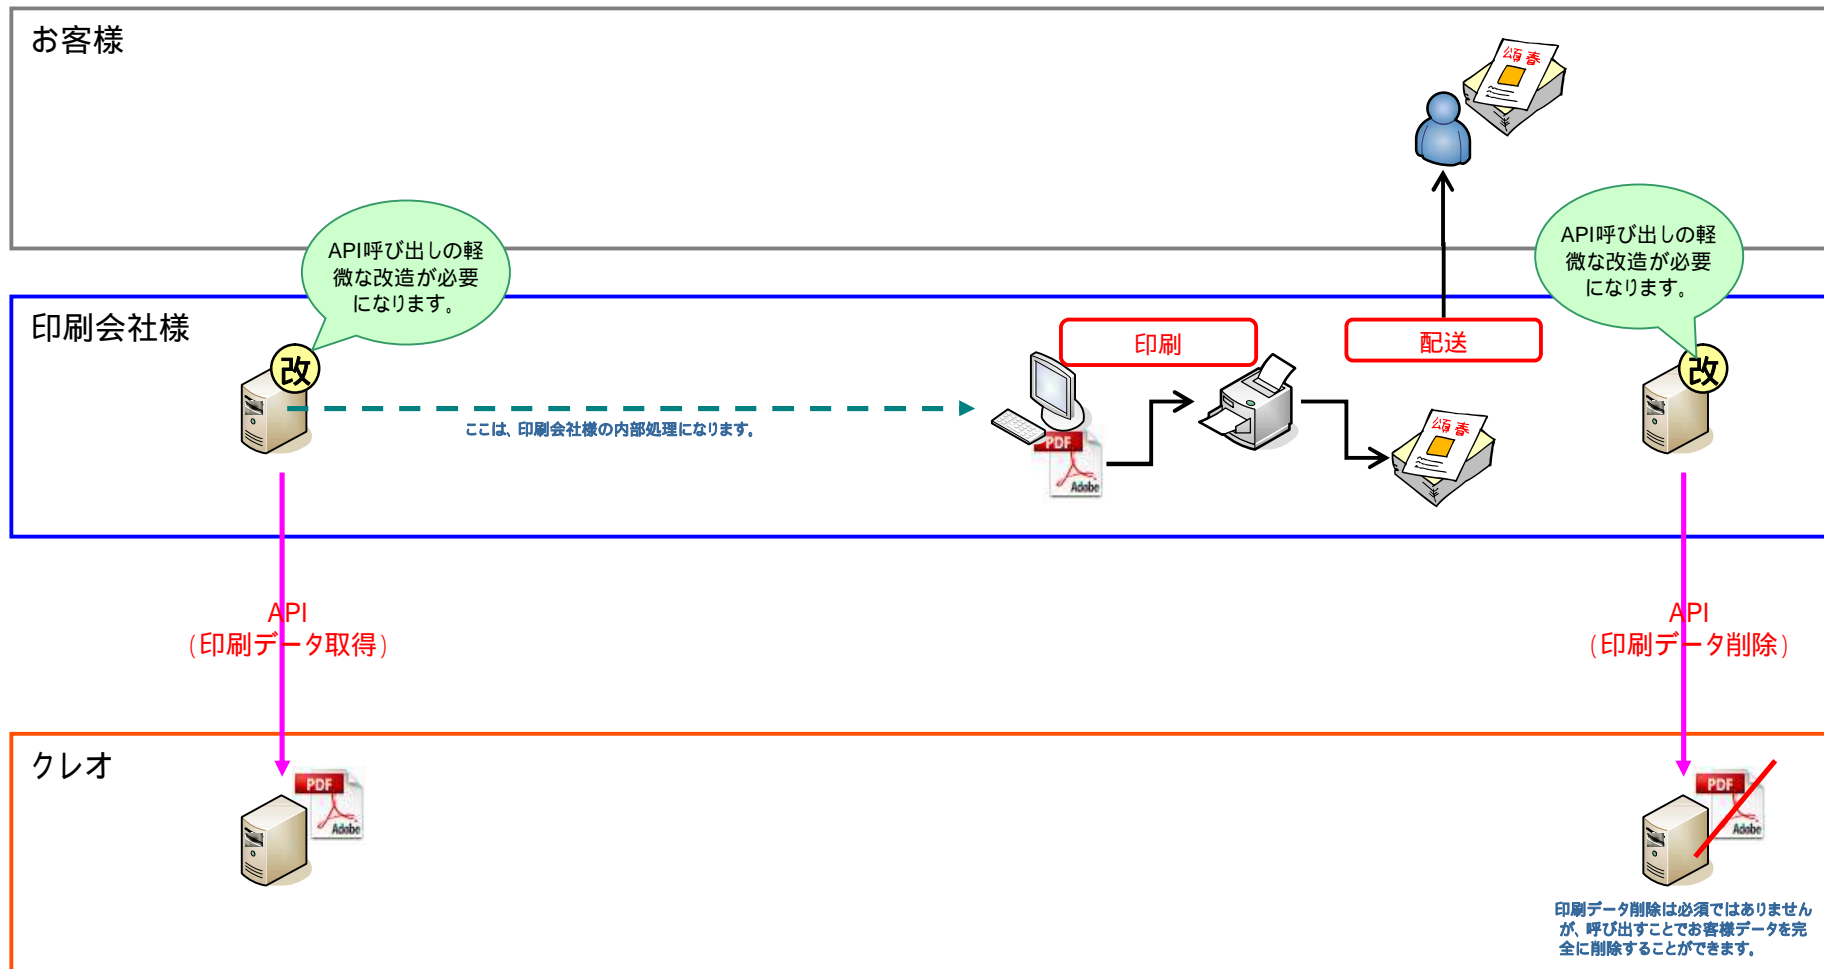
お客様

頌春

API呼び出しの軽微な改造が必要になります。

API呼び出しの軽微な改造が必要になります。

印刷会社様

改

印刷

配送

改

PDF

Adobe

頌春

ここは、印刷会社様の内部処理になります。

API
（印刷データ取得）

API
（印刷データ削除）

クレオ

PDF

Adobe

PDF

Adobe

印刷データ削除は必須ではありませんが、呼び出すことでお客様データを完全に削除することができます。